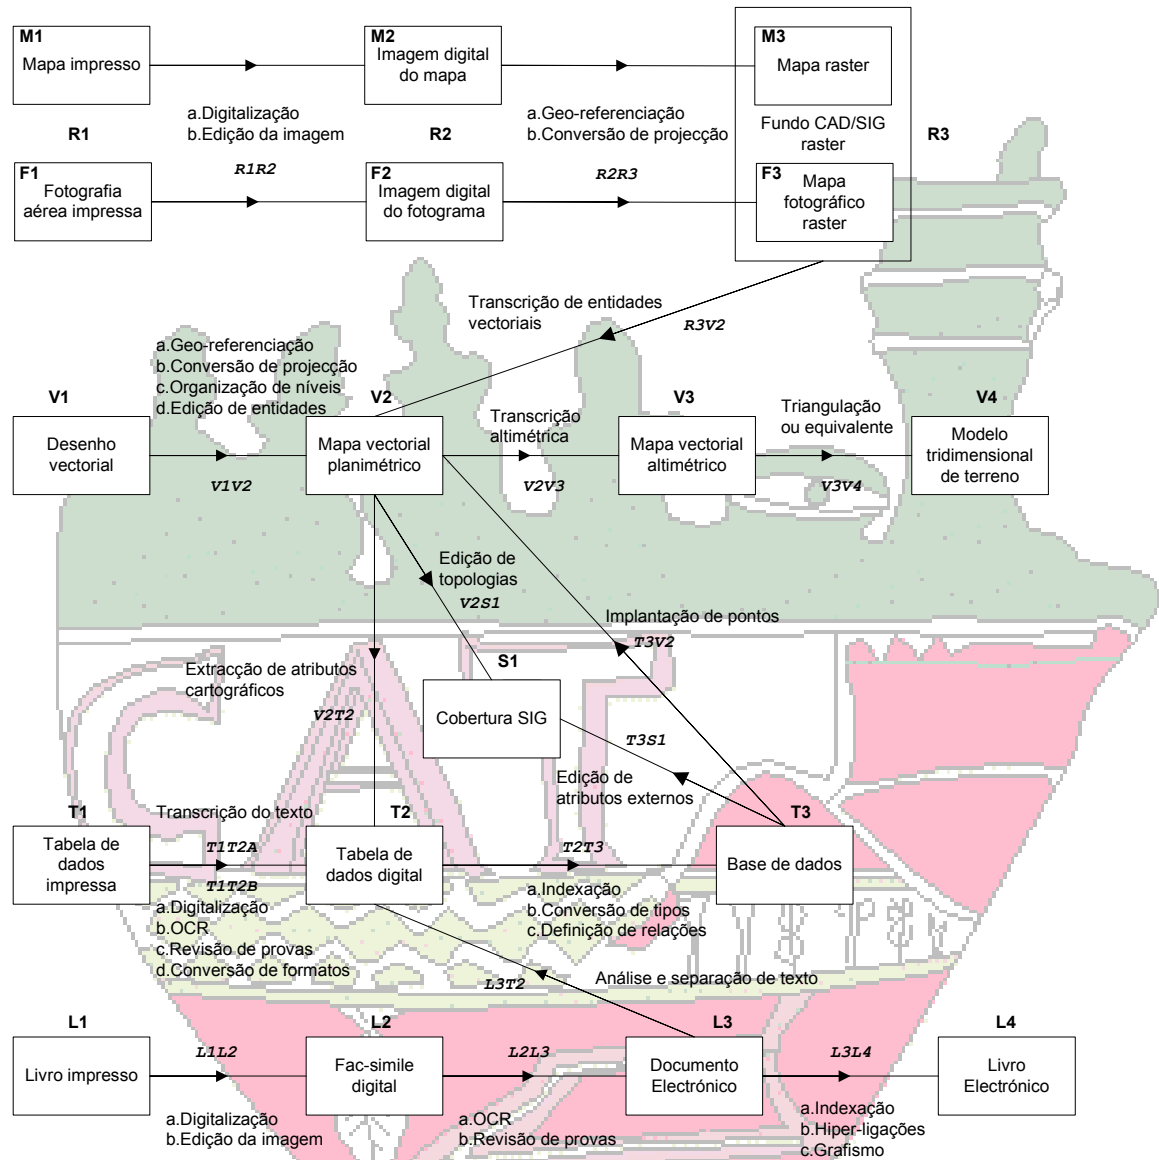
M1
Mapa impresso

M2
Imagem digital do mapa

M3
Mapa raster

a.Digitalização
b.Edição da imagem

a.Geo-referenciação
b.Conversão de projecção

R1

R2

Fundo CAD/SIG raster

R3

F1
Fotografia aérea impressa

R1R2

F2
Imagem digital do fotograma

R2R3

F3
Mapa fotográfico raster

Transcrição de entidades vectoriais

R3V2

a.Geo-referenciação
b.Conversão de projecção
c.Organização de níveis
d.Edição de entidades

V1
Desenho vectorial

V1V2

V2
Mapa vectorial planimétrico

Transcrição altimétrica

V2V3

V3
Mapa vectorial altimétrico

Triangulação ou equivalente

V3V4

V4
Modelo tridimensional de terreno

Edição de topologias

V2S1

Implantação de pontos

T3V2

Extracção de atributos cartográficos

S1
Cobertura SIG

V2T2

T3S1

Edição de atributos externos

T1
Tabela de dados impressa

Transcrição do texto

T1T2A

T1T2B

T2
Tabela de dados digital

T2T3

T3
Base de dados

a.Digitalização
b.OCR
c.Revisão de provas
d.Conversão de formatos

a.Indexação
b.Conversão de tipos
c.Definição de relações

L3T2

Análise e separação de texto

L1
Livro impresso

L1L2

L2
Fac-simile digital

L2L3

L3
Documento Electrónico

L3L4

L4
Livro Electrónico

a.Digitalização
b.Edição da imagem

a.OCR
b.Revisão de provas

a.Indexação
b.Hiper-ligações
c.Grafismo